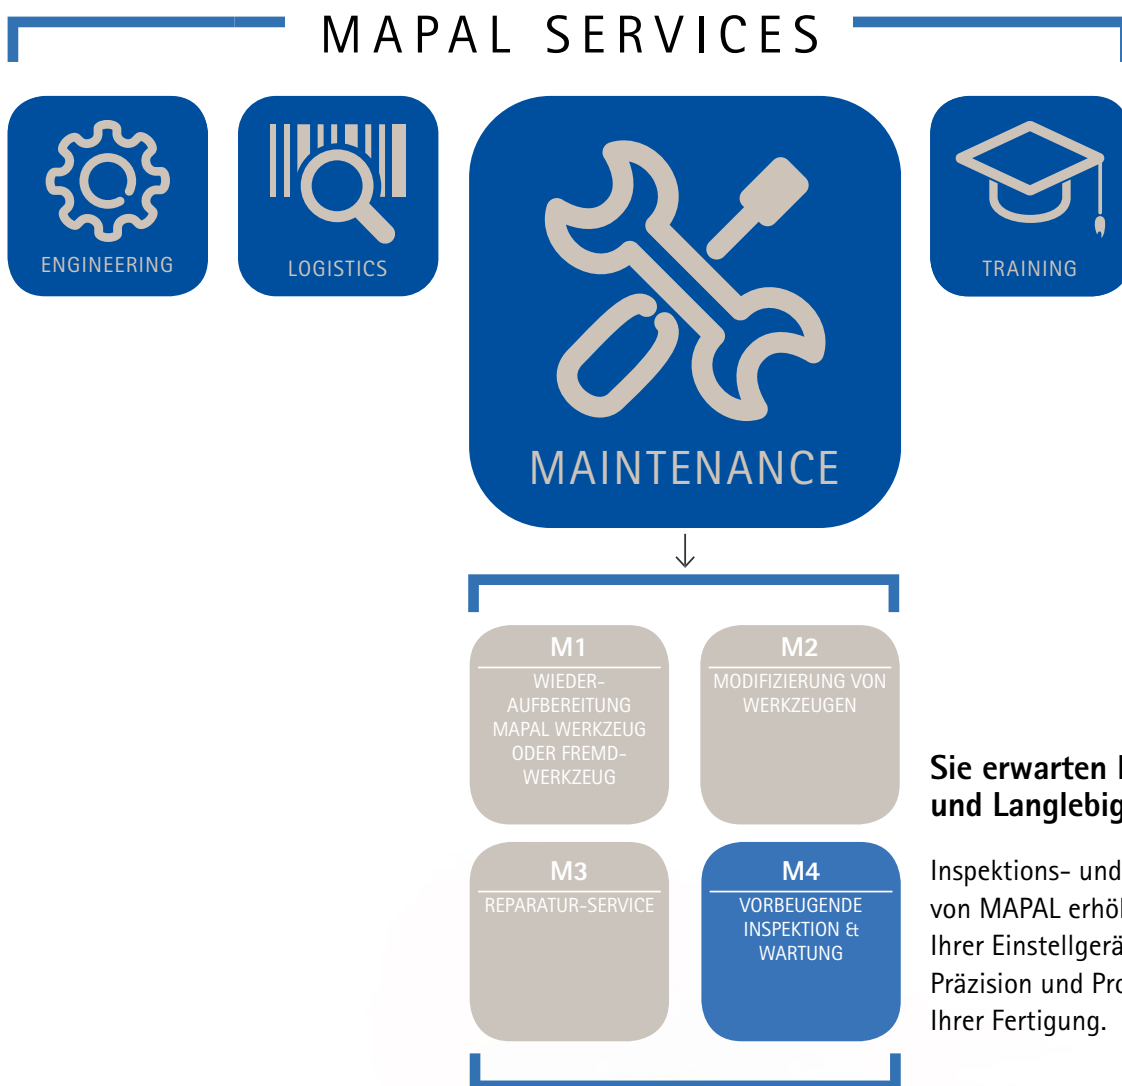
MAPAL SERVICES

ENGINEERING

LOGISTICS

MAINTENANCE

TRAINING

M1
WIEDERAUFBEREITUNG MAPAL WERKZEUG ODER FREMDWERKZEUG

M2
MODIFIZIERUNG VON WERKZEUGEN

M3
REPARATUR-SERVICE

M4
VORBEUGENDE INSPEKTION & WARTUNG

Sie erwarten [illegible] und Langlebig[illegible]

Inspektions- und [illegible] von MAPAL erhö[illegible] Ihrer Einstellgerä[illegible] Präzision und Pr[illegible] Ihrer Fertigung.